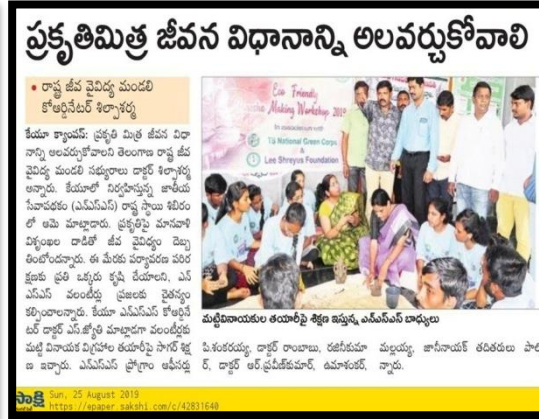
ప్రకృతిమిత్ర జీవన విధానాన్ని అలవర్చుకోవాలి

• రాష్ట్ర జీవ వైవిధ్య మండలి కోఆర్డినేటర్ శిల్పాశర్మ

కేయూ క్యాంపస్: ప్రకృతి మిత్ర జీవన విధానాన్ని అలవర్చుకోవాలని తెలంగాణ రాష్ట్ర జీవ వైవిధ్య మండలి సభ్యురాలు డాక్టర్ శిల్పాశర్మ అన్నారు. కేయూలో నిర్వహిస్తున్న జాతీయ సేవాపథకం (ఎన్ఎస్ఎస్) రాష్ట్ర స్థాయి శిబిరంలో ఆమె మాట్లాడారు. ప్రకృతిపై మానవాళి విశృంఖల దాడితో జీవ వైవిధ్యం దెబ్బ తింటోందన్నారు. ఈ మేరకు పర్యావరణ పరిరక్షణకు ప్రతి ఒక్కరు కృషి చేయాలని, ఎన్ఎస్ఎస్ వలంటీర్లు ప్రజలకు చైతన్యం కల్పించాలన్నారు. కేయూ ఎన్ఎస్ఎస్ కోఆర్డినేటర్ డాక్టర్ ఎస్.జ్యోతి మాట్లాడగా వలంటీర్లకు మట్టి వినాయక విగ్రహాల తయారీపై సాగర్ శిక్షణ ఇచ్చారు. ఎన్ఎస్ఎస్ ప్రోగ్రాం ఆఫీసర్లు పి.శంకరయ్య, డాక్టర్ రాంబాబు, రజనీకుమా మల్లయ్య, జానీనాయక్ తదితరులు పాల్గొన్నారు. డాక్టర్ ఆర్.ప్రవీణ్‌కుమార్, ఉమాశంకర్, న్నారు.

Eco Friendly Making Workshop 2019
TU National Green Corps
Lee Shreyus Foundation

మట్టివినాయకుల తయారీపై శిక్షణ ఇస్తున్న ఎన్ఎస్ఎస్ బాధ్యులు

సాక్షి Sun, 25 August 2019
https://epaper.sakshi.com/c/42831640